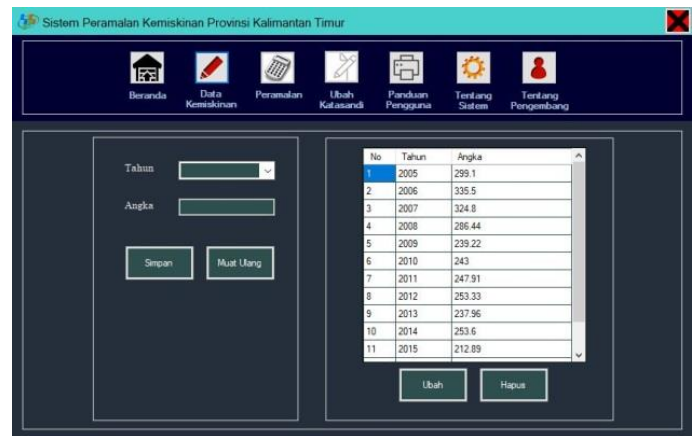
Sistem Peramalan Kemiskinan Provinsi Kalimantan Timur

Beranda
Data Kemiskinan
Peramalan
Ubah Katasandi
Panduan Pengguna
Tentang Sistem
Tentang Pengembang

Tahun
Angka
Simpan
Muat Ulang

| No | Tahun | Angka |
|---|---|---|
| 1 | 2005 | 299.1 |
| 2 | 2006 | 335.5 |
| 3 | 2007 | 324.8 |
| 4 | 2008 | 286.44 |
| 5 | 2009 | 239.22 |
| 6 | 2010 | 243 |
| 7 | 2011 | 247.91 |
| 8 | 2012 | 253.33 |
| 9 | 2013 | 237.96 |
| 10 | 2014 | 253.6 |
| 11 | 2015 | 212.89 |

Ubah
Hapus